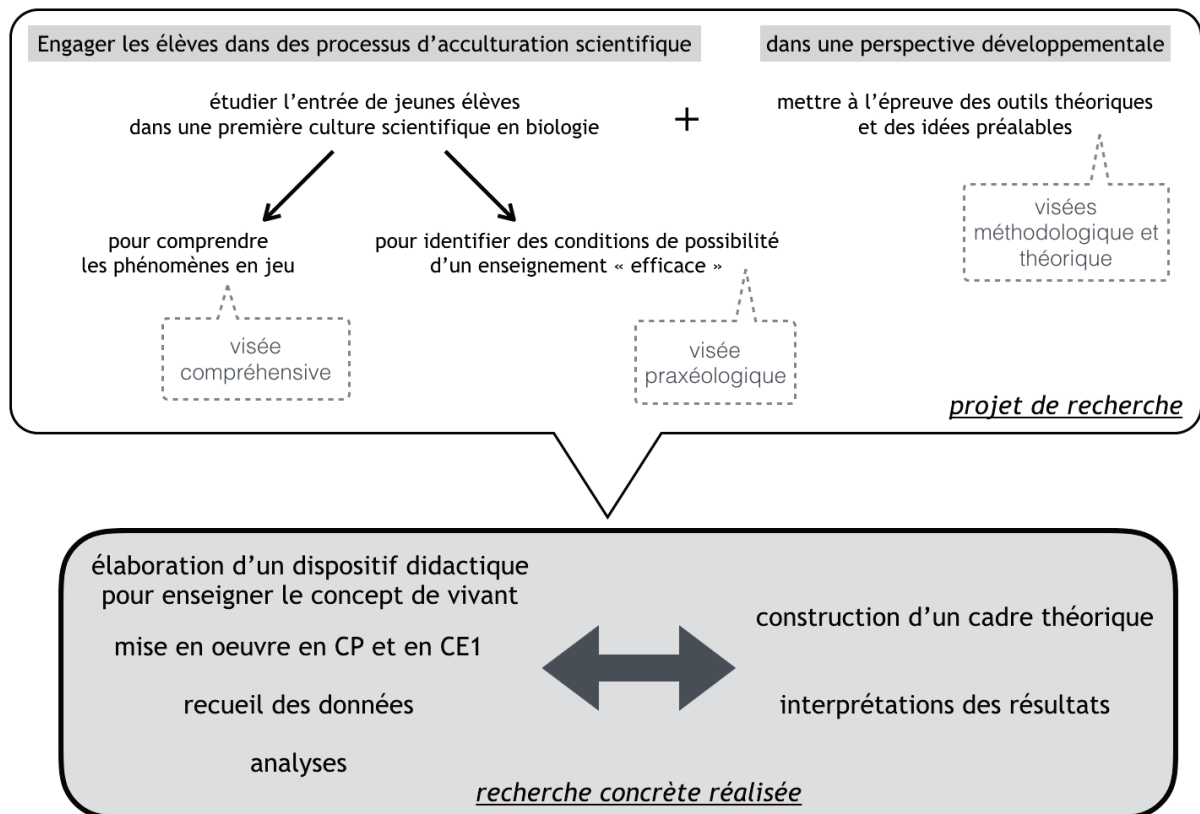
Engager les élèves dans des processus d'acculturation scientifique

dans une perspective développementale

étudier l'entrée de jeunes élèves dans une première culture scientifique en biologie

+

mettre à l'épreuve des outils théoriques et des idées préalables

visées méthodologique et théorique

pour comprendre les phénomènes en jeu

visée compréhensive

pour identifier des conditions de possibilité d'un enseignement « efficace »

visée praxéologique

projet de recherche

élaboration d'un dispositif didactique pour enseigner le concept de vivant

mise en oeuvre en CP et en CE1

recueil des données

analyses

construction d'un cadre théorique

interprétations des résultats

recherche concrète réalisée